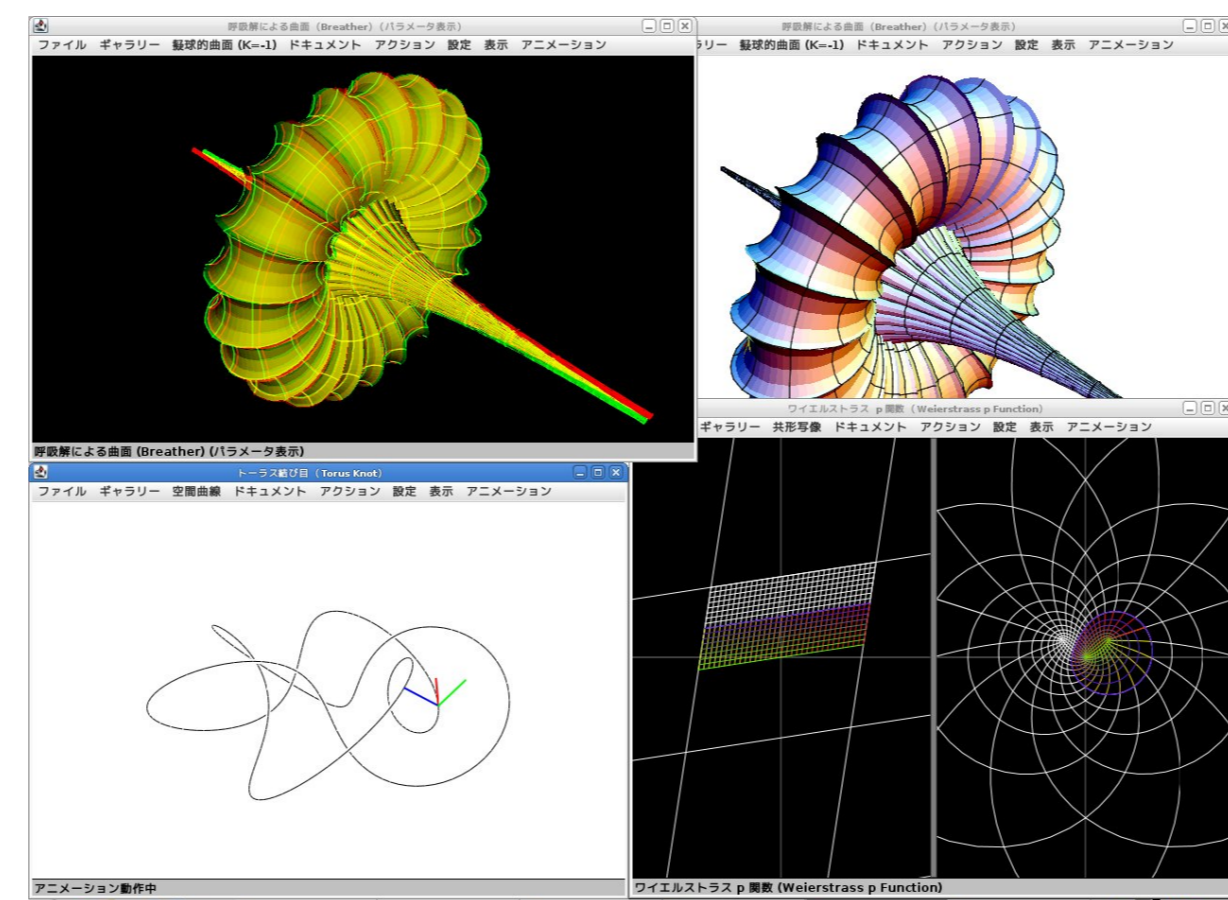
呼吸解による曲面（Breather）（パラメータ表示）
ファイル　ギャラリー　擬球的曲面 (K=-1)　ドキュメント　アクション　設定　表示　アニメーション
呼吸解による曲面 (Breather) (パラメータ表示)

呼吸解による曲面（Breather）（パラメータ表示）
ラリー　擬球的曲面 (K=-1)　ドキュメント　アクション　設定　表示　アニメーション

トーラス結び目（Torus Knot）
ファイル　ギャラリー　空間曲線　ドキュメント　アクション　設定　表示　アニメーション
アニメーション動作中

ワイエルストラス p 関数（Weierstrass p Function）
ギャラリー　共形写像　ドキュメント　アクション　設定　表示　アニメーション
ワイエルストラス p 関数 (Weierstrass p Function)